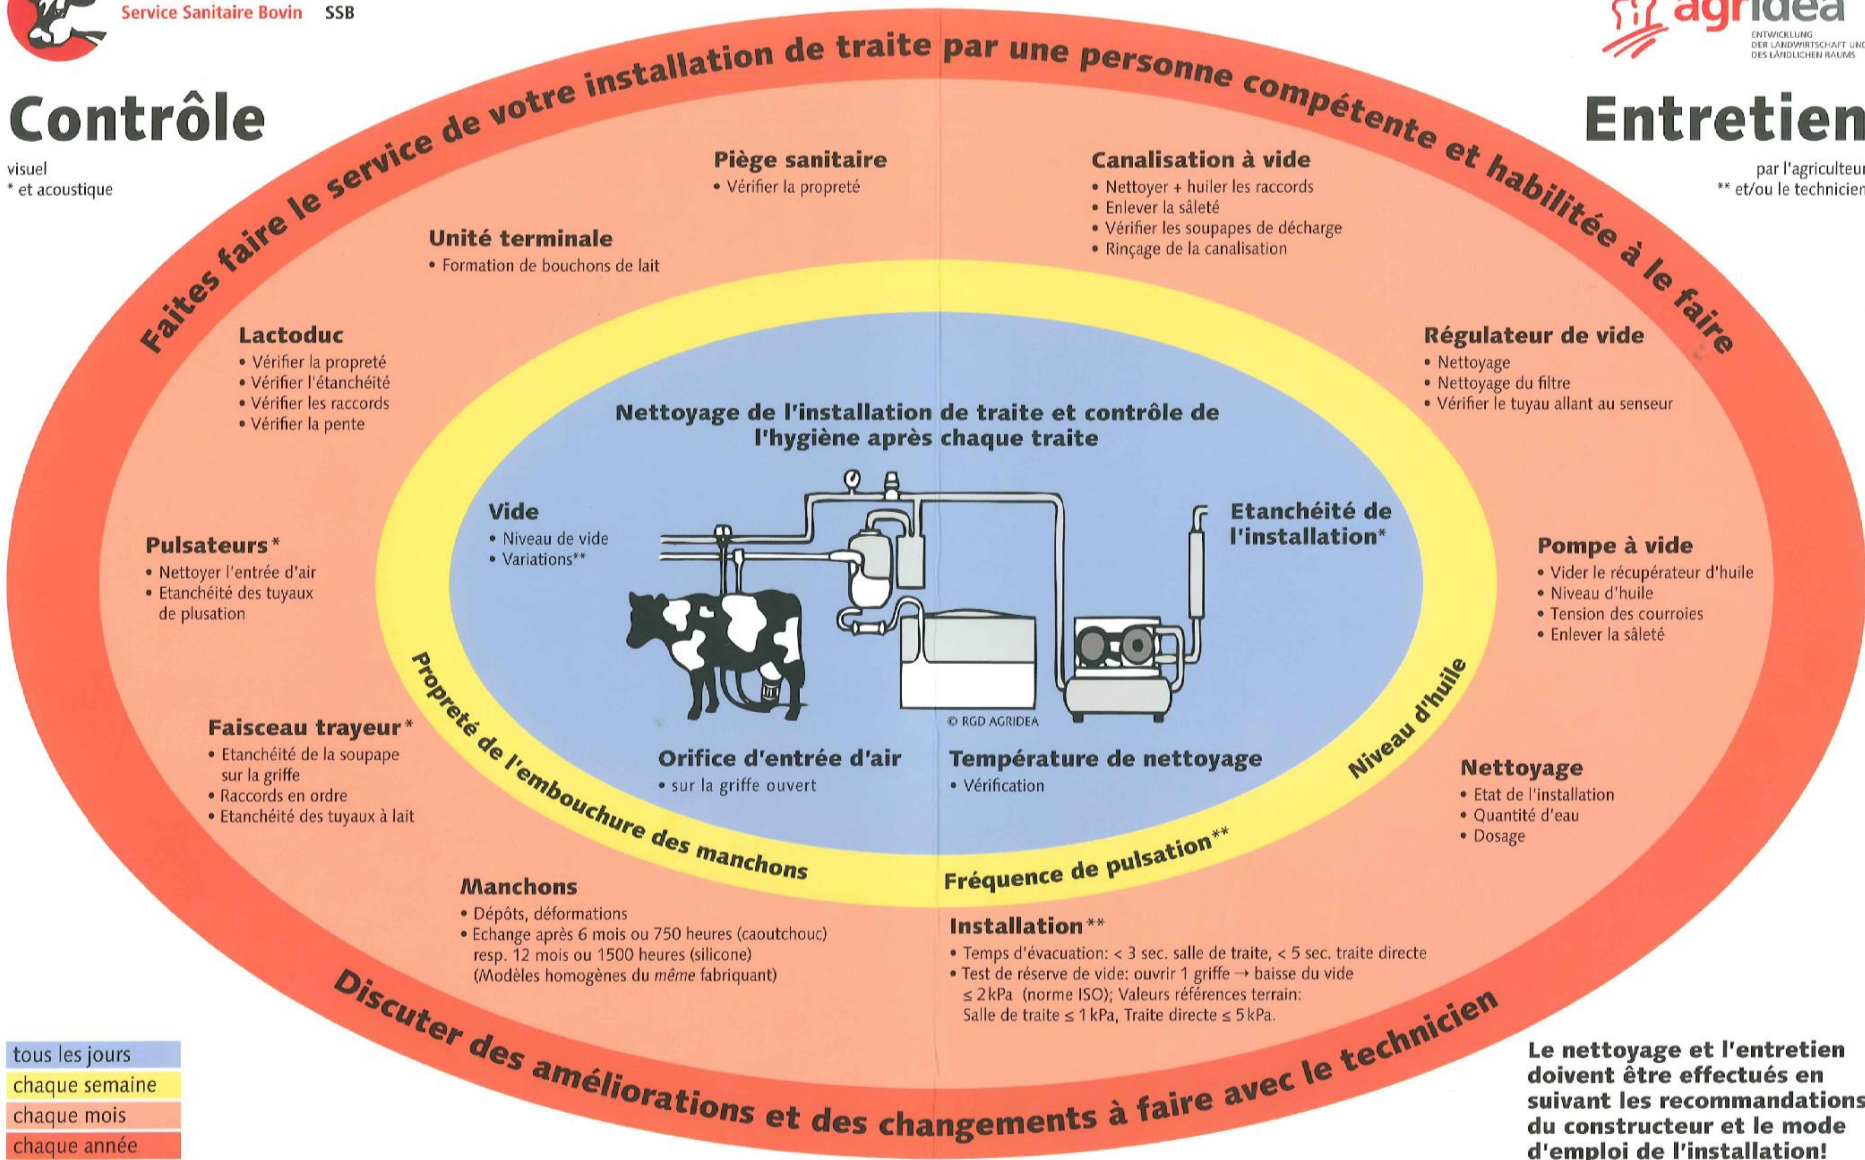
Service Sanitaire Bovin SSB

agridea
ENTWICKLUNG DER LANDWIRTSCHAFT UND DES LÄNDLICHEN RAUMS

Contrôle
visuel
* et acoustique

Entretien
par l'agriculteur
** et/ou le technicien

Faites faire le service de votre installation de traite par une personne compétente et habilitée à le faire

Piège sanitaire
• Vérifier la propreté

Canalisation à vide
• Nettoyer + huiler les raccords
• Enlever la saleté
• Vérifier les soupapes de décharge
• Rinçage de la canalisation

Unité terminale
• Formation de bouchons de lait

Lactoduc
• Vérifier la propreté
• Vérifier l'étanchéité
• Vérifier les raccords
• Vérifier la pente

Régulateur de vide
• Nettoyage
• Nettoyage du filtre
• Vérifier le tuyau allant au senseur

Nettoyage de l'installation de traite et contrôle de l'hygiène après chaque traite

Vide
• Niveau de vide
• Variations**

Etanchéité de l'installation*

Pulsateurs*
• Nettoyer l'entrée d'air
• Etanchéité des tuyaux de plusation

Pompe à vide
• Vider le récupérateur d'huile
• Niveau d'huile
• Tension des courroies
• Enlever la saleté

© RGD AGRIDEA

Faisceau trayeur*
• Etanchéité de la soupape sur la griffe
• Raccords en ordre
• Etanchéité des tuyaux à lait

Orifice d'entrée d'air
• sur la griffe ouvert

Température de nettoyage
• Vérification

Niveau d'huile

Nettoyage
• Etat de l'installation
• Quantité d'eau
• Dosage

Propreté de l'embouchure des manchons

Fréquence de pulsation**

Manchons
• Dépôts, déformations
• Echange après 6 mois ou 750 heures (caoutchouc) resp. 12 mois ou 1500 heures (silicone) (Modèles homogènes du même fabriquant)

Installation**
• Temps d'évacuation: < 3 sec. salle de traite, < 5 sec. traite directe
• Test de réserve de vide: ouvrir 1 griffe → baisse du vide ≤ 2 kPa (norme ISO); Valeurs références terrain: Salle de traite ≤ 1 kPa, Traite directe ≤ 5 kPa.

Discuter des améliorations et des changements à faire avec le technicien

tous les jours
chaque semaine
chaque mois
chaque année

Le nettoyage et l'entretien doivent être effectués en suivant les recommandations du constructeur et le mode d'emploi de l'installation!